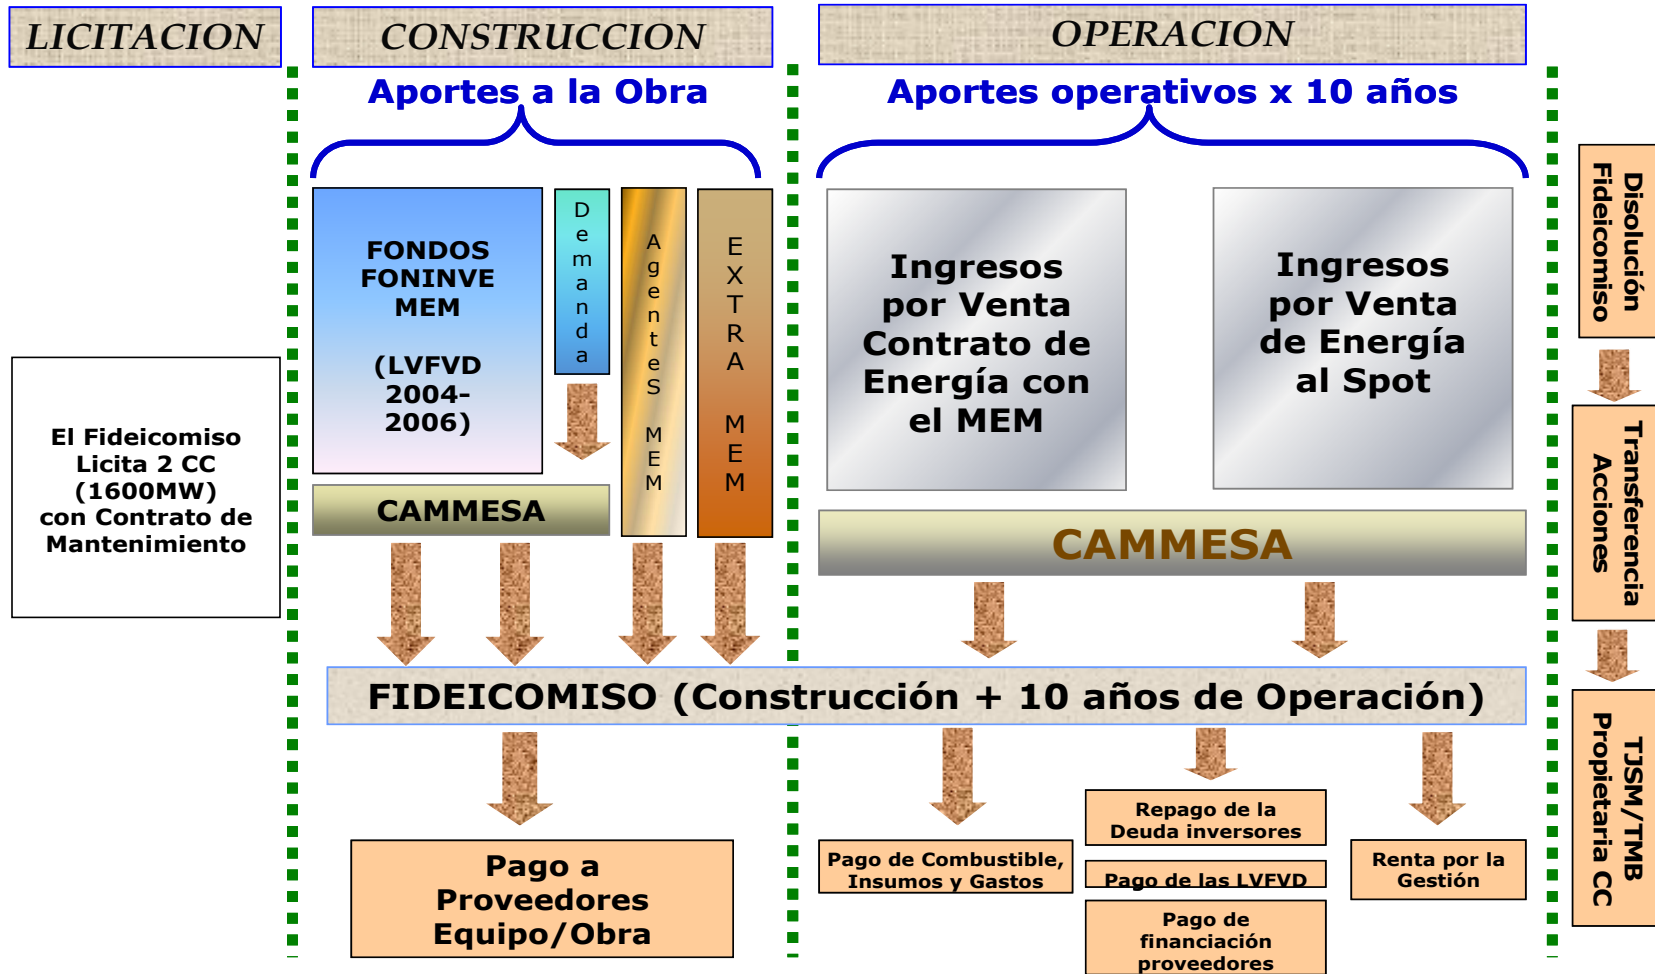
LICITACION

CONSTRUCCION

OPERACION

Aportes a la Obra

Aportes operativos x 10 años

El Fideicomiso Licita 2 CC (1600MW) con Contrato de Mantenimiento

FONDOS FONINVE MEM

(LVFVD 2004-2006)

Demanda

AgentesS MEM

EXTRA MEM

CAMMESA

Ingresos por Venta Contrato de Energía con el MEM

Ingresos por Venta de Energía al Spot

CAMMESA

Disolución Fideicomiso

Transferencia Acciones

TJSM/TMB Propietaria CC

FIDEICOMISO (Construcción + 10 años de Operación)

Pago a Proveedores Equipo/Obra

Pago de Combustible, Insumos y Gastos

Repago de la Deuda inversores

Pago de las LVFVD

Pago de financiación proveedores

Renta por la Gestión